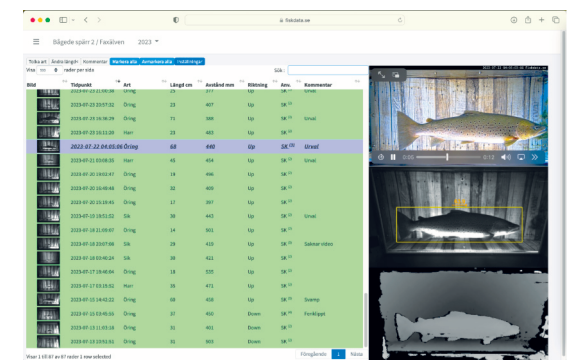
fiskdata.se

Bägede spärr 2 / Faxälven 2023

Tolka art | Ändra längd | Kommentar | Markera alla | Avmarkera alla | Inställningar

Visa 100 rader per sida

Sök:

| Bild | Tidpunkt | Art | Längd cm | Avstånd mm | Riktning | Anv. | Kommentar |
|---|---|---|---|---|---|---|---|
| | 2023-07-23 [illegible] | Öring | 25 | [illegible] | Up | SK | Urval |
| | 2023-07-23 23:57:32 | Öring | 23 | 407 | Up | SK | |
| | 2023-07-23 16:58:29 | Öring | 71 | 399 | Up | SK | Urval |
| | 2023-07-23 16:13:20 | Harr | 23 | 483 | Up | SK | |
| | 2023-07-22 04:05:06 | Öring | 68 | 440 | Up | SK | Urval |
| | 2023-07-21 03:08:35 | Öring | 26 | 390 | Up | SK | Urval |
| | 2023-07-20 19:01:47 | Öring | 19 | 496 | Up | SK | |
| | 2023-07-20 10:48:48 | Öring | 20 | 405 | Up | SK | |
| | 2023-07-20 10:19:45 | Öring | 17 | 397 | Up | SK | |
| | 2023-07-19 18:51:52 | Sik | 36 | 442 | Up | SK | Urval |
| | 2023-07-19 21:09:07 | Öring | 14 | 501 | Up | SK | |
| | 2023-07-18 23:07:08 | Sik | 29 | 410 | Up | SK | Saknar video |
| | 2023-07-18 03:46:24 | Sik | 38 | 421 | Up | SK | |
| | 2023-07-17 18:48:04 | Öring | 18 | 535 | Up | SK | |
| | 2023-07-16 03:19:32 | Harr | 35 | 471 | Up | SK | |
| | 2023-07-13 14:43:22 | Öring | 69 | 436 | Up | SK | Svamp |
| | 2023-07-12 03:45:26 | Öring | 37 | 450 | Down | SK | Fenklippt |
| | 2023-07-11 11:03:16 | Öring | 31 | 401 | Down | SK | |
| | 2023-07-10 23:51:31 | Öring | 31 | 503 | Down | SK | |

Visar 1 till 87 av 87 rader 1 row selected

Föregående 1 Nästa

0:15